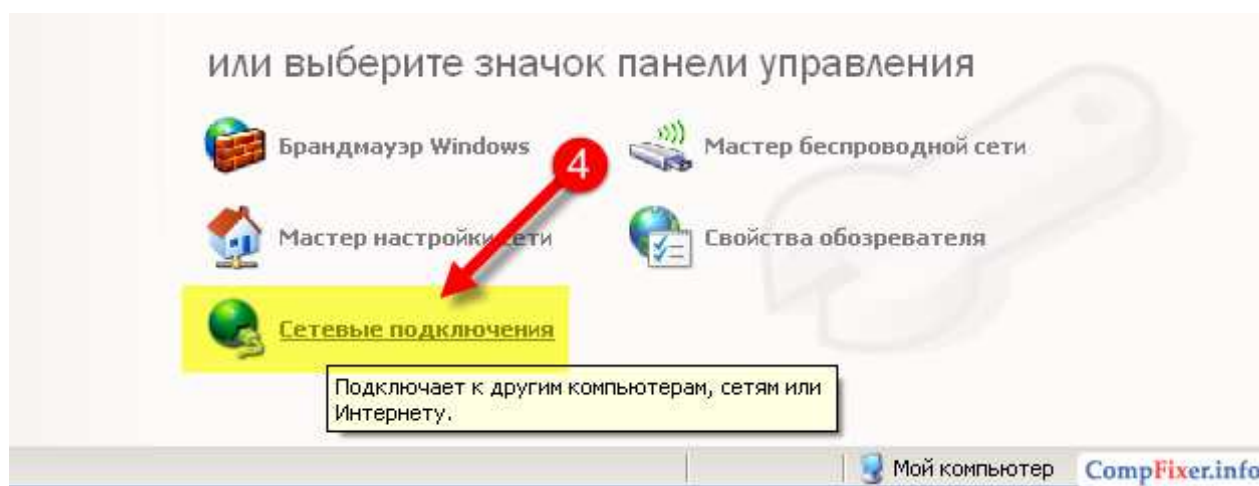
или выберите значок панели управления

Брандмауэр Windows

Мастер беспроводной сети

4

Мастер настройки сети

Свойства обозревателя

Сетевые подключения

Подключает к другим компьютерам, сетям или Интернету.

Мой компьютер

CompFixer.info